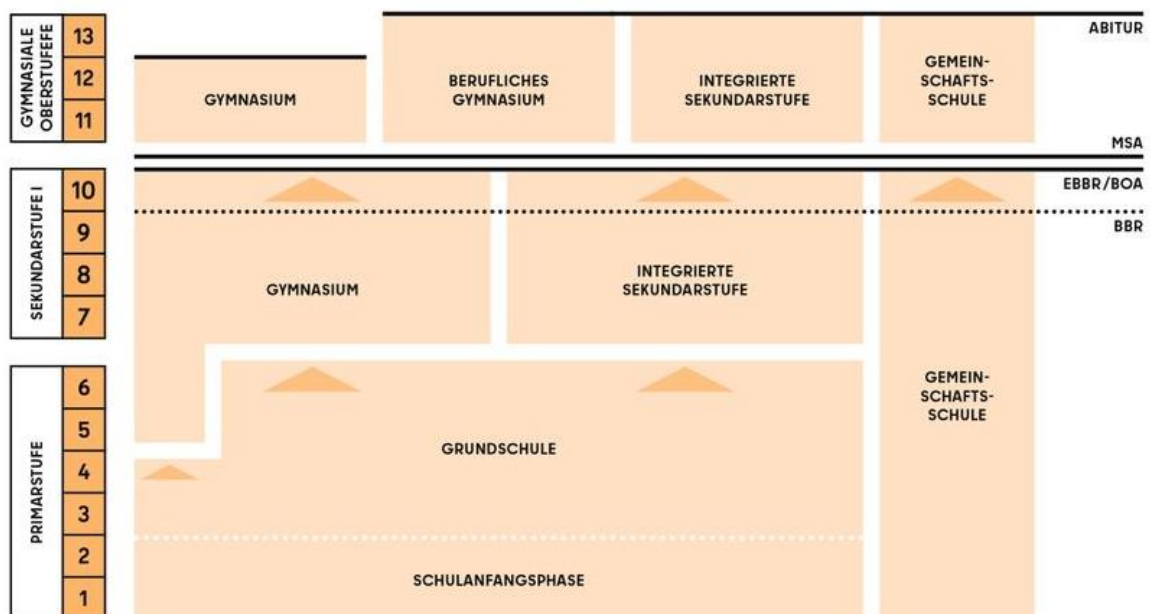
GYMNASIALE OBERSTUFEFE
13
12
11

GYMNASIUM

BERUFLICHES GYMNASIUM

INTEGRIERTE SEKUNDARSTUFE

GEMEIN-SCHAFTS-SCHULE

ABITUR

MSA

SEKUNDARSTUFE I
10
9
8
7

EBBR/BOA

BBR

GYMNASIUM

INTEGRIERTE SEKUNDARSTUFE

PRIMARSTUFE
6
5
4
3
2
1

GEMEIN-SCHAFTS-SCHULE

GRUNDSCHULE

SCHULANFANGSPHASE